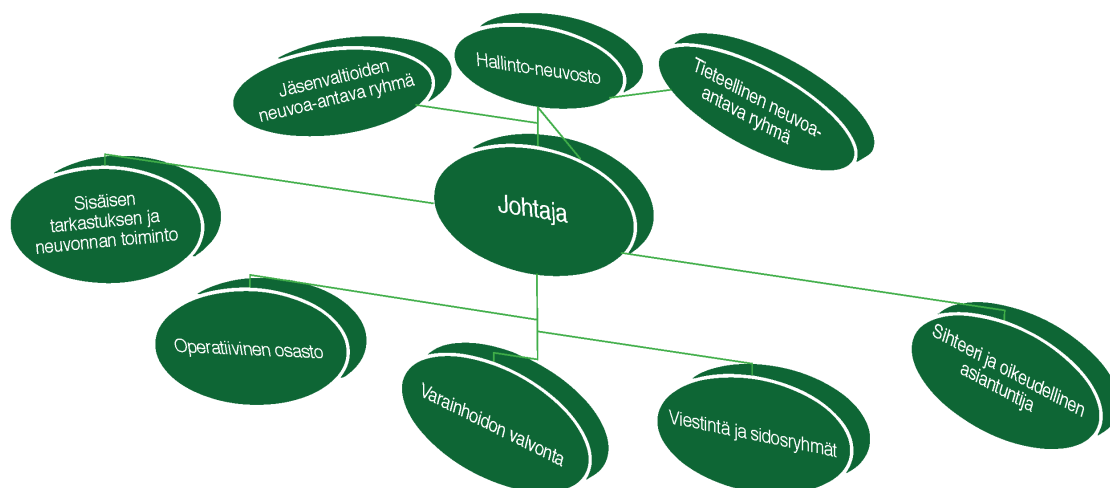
Jäsenvaltioiden neuvoa-antava ryhmä

Hallinto-neuvosto

Tieteellinen neuvoa-antava ryhmä

Sisäisen tarkastuksen ja neuvonnan toiminto

Johtaja

Operatiivinen osasto

Varainhoidon valvonta

Viestintä ja sidosryhmät

Sihteeri ja oikeudellinen asiantuntija